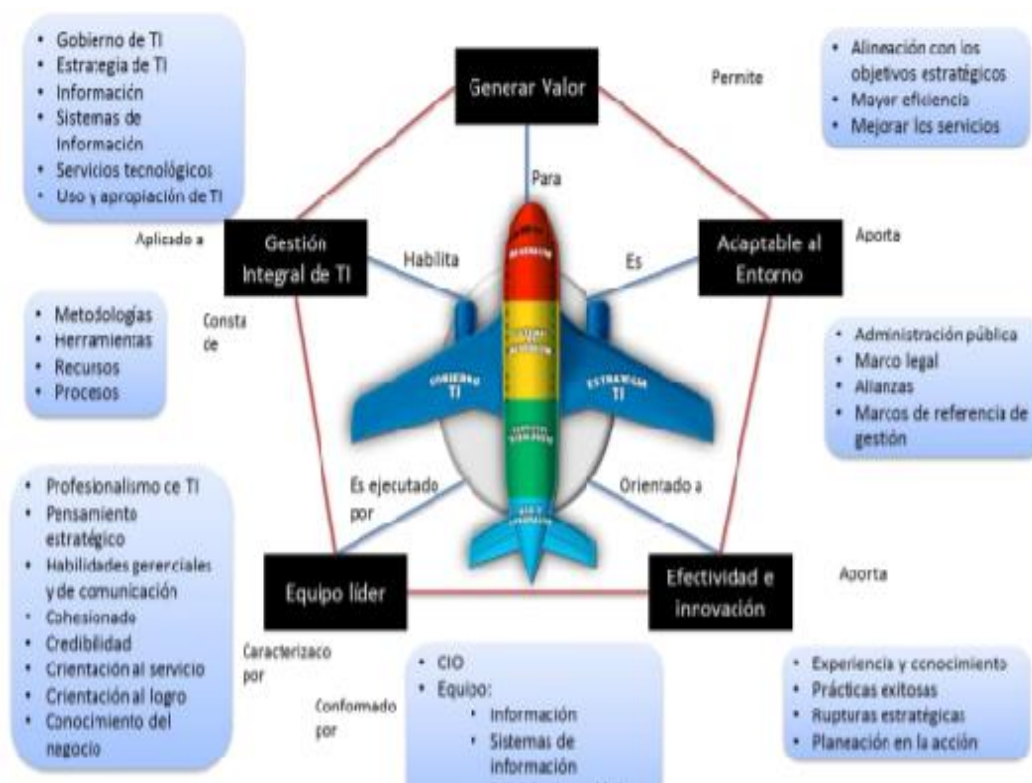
- Gobierno de TI
- Estrategia de TI
- Información
- Sistemas de Información
- Servicios tecnológicos
- Uso y apropiación de TI

Generar Valor

Permite

- Alineación con los objetivos estratégicos
- Mayor eficiencia
- Mejorar los servicios

Para

Aplicado a

Gestión Integral de TI

Habilita

Es

Adaptable al Entorno

Aporta

- Metodologías
- Herramientas
- Recursos
- Procesos

Consta de

GOBIERNO TI

ESTRATEGIA TI

- Administración pública
- Marco legal
- Alianzas
- Marcos de referencia de gestión

Es ejecutado por

Orientado a

- Profesionalismo de TI
- Pensamiento estratégico
- Habilidades gerenciales y de comunicación
- Cohesionado
- Credibilidad
- Orientación al servicio
- Orientación al logro
- Conocimiento del negocio

Equipo líder

Efectividad e Innovación

Aporta

Caracterizado por

Conformado por

- CIO
- Equipo:
  - Información
  - Sistemas de información

- Experiencia y conocimiento
- Prácticas exitosas
- Rupturas estratégicas
- Planeación en la acción